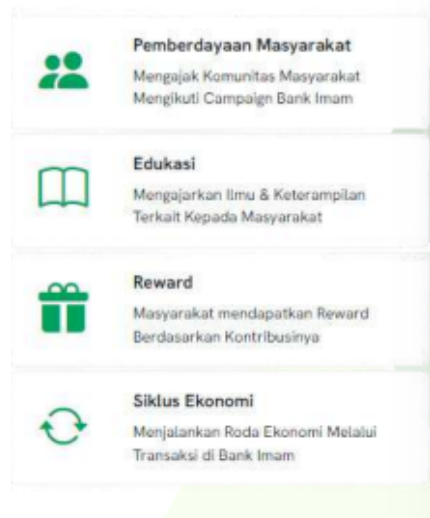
Pemberdayaan Masyarakat

Mengajak Komunitas Masyarakat Mengikuti Campaign Bank Imam

Edukasi

Mengajarkan Ilmu & Keterampilan Terkait Kepada Masyarakat

Reward

Masyarakat mendapatkan Reward Berdasarkan Kontribusinya

Siklus Ekonomi

Menjalankan Roda Ekonomi Melalui Transaksi di Bank Imam